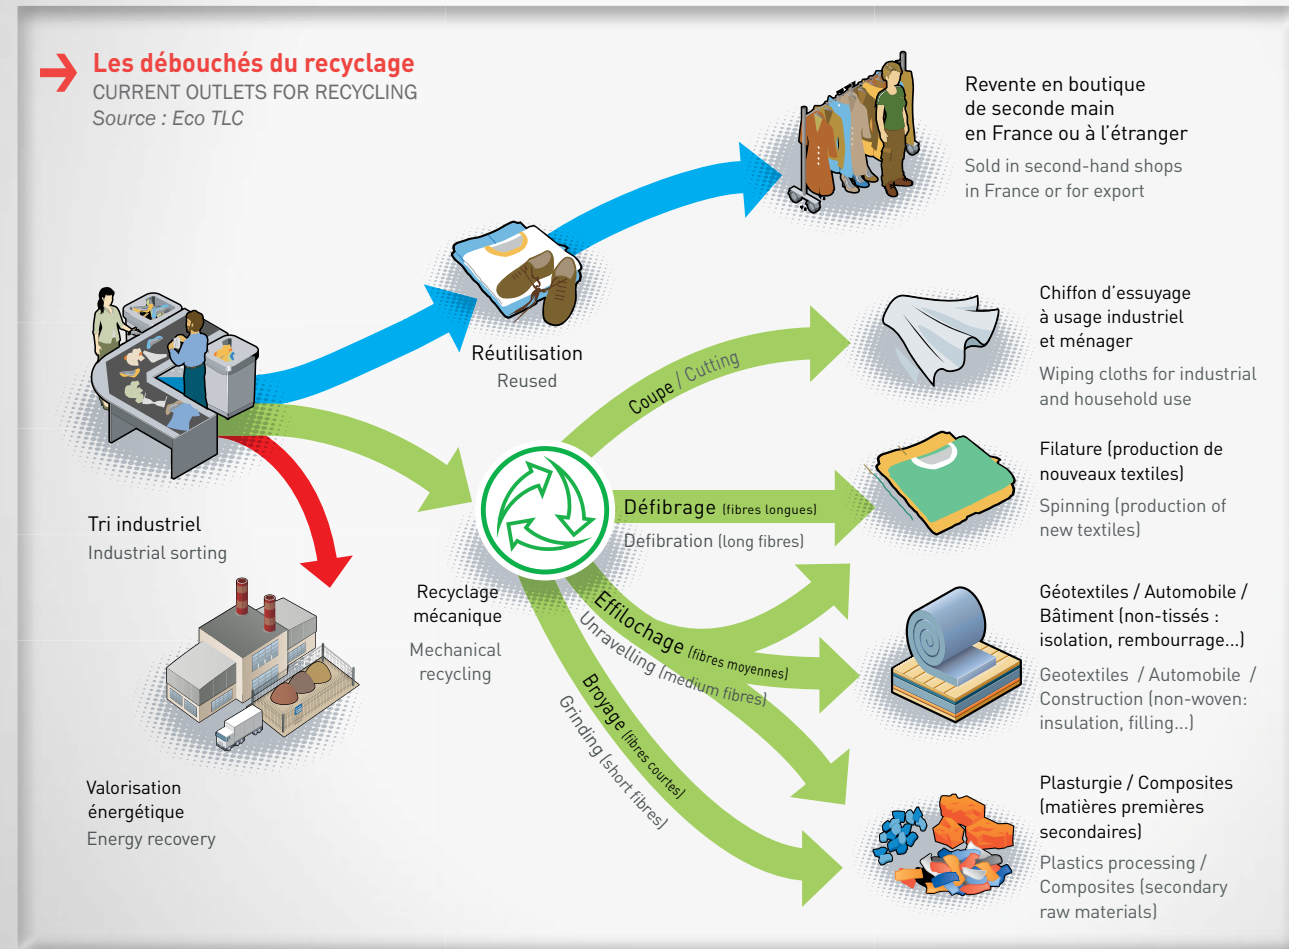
Les débouchés du recyclage
CURRENT OUTLETS FOR RECYCLING
Source : Eco TLC

Revente en boutique de seconde main en France ou à l'étranger
Sold in second-hand shops in France or for export

Réutilisation
Reused

Chiffon d'essuyage à usage industriel et ménager
Wiping cloths for industrial and household use

Coupe / Cutting

Tri industriel
Industrial sorting

Filature (production de nouveaux textiles)
Spinning (production of new textiles)

Défibrage (fibres longues)
Defibration (long fibres)

Recyclage mécanique
Mechanical recycling

Effilochage (fibres moyennes)
Unravelling (medium fibres)

Broyage (fibres courtes)
Grinding (short fibres)

Géotextiles / Automobile / Bâtiment (non-tissés : isolation, rembourrage...)
Geotextiles / Automobile / Construction (non-woven: insulation, filling...)

Valorisation énergétique
Energy recovery

Plasturgie / Composites (matières premières secondaires)
Plastics processing / Composites (secondary raw materials)